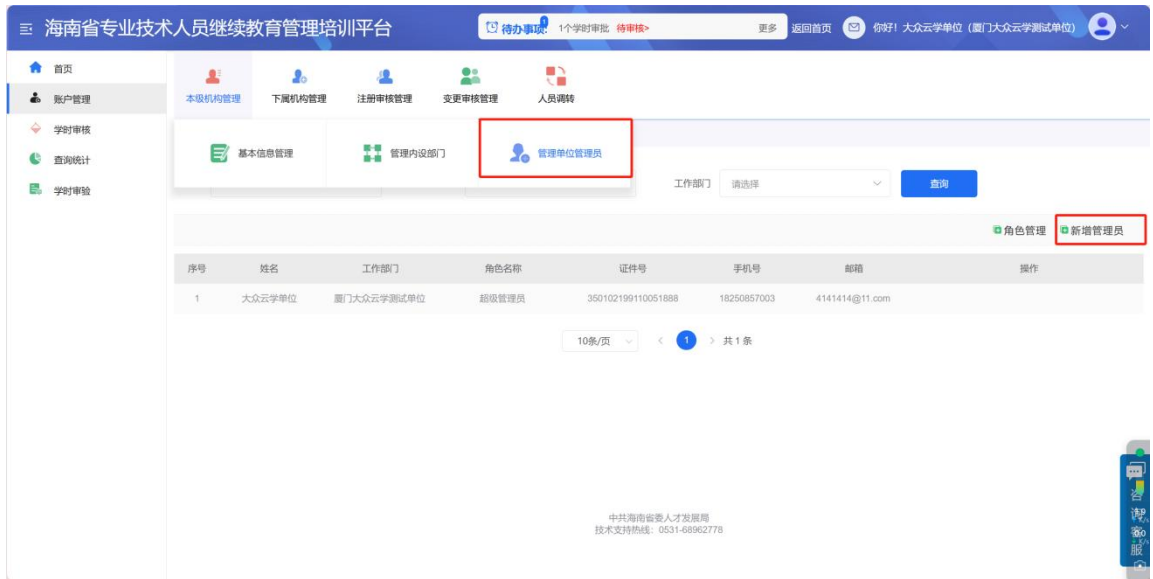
海南省专业技术人员继续教育管理培训平台

待办事项 1 1个学时审批 待审核>

更多 返回首页 你好！大众云学单位（厦门大众云学测试单位）

首页
账户管理
学时审核
查询统计
学时审验

本级机构管理 下属机构管理 注册审核管理 变更审核管理 人员调转

基本信息管理 管理内设部门 管理单位管理员

工作部门 请选择 查询

角色管理 新增管理员

| 序号 | 姓名 | 工作部门 | 角色名称 | 证件号 | 手机号 | 邮箱 | 操作 |
|---|---|---|---|---|---|---|---|
| 1 | 大众云学单位 | 厦门大众云学测试单位 | 超级管理员 | 350102199110051888 | 18250857003 | 4141414@11.com | |

10条/页 1 共1条

中共海南省委人才发展局
技术支持热线：0531-68962778

咨询客服